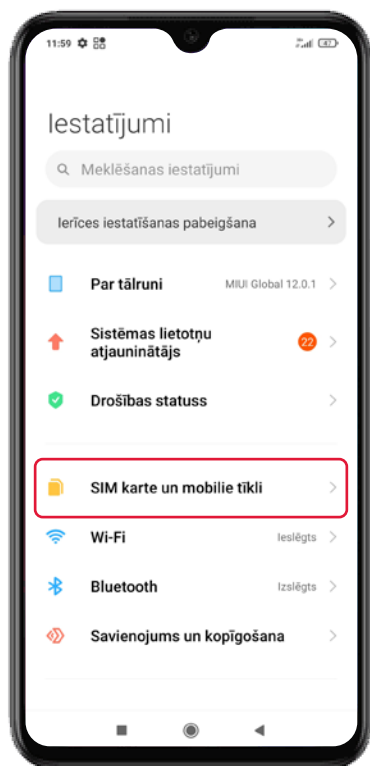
11:59

47

Iestatījumi

Meklēšanas iestatījumi

Ierīces iestatīšanas pabeigšana

Par tālruni
MIUI Global 12.0.1

Sistēmas lietotņu atjauninātājs
22

Drošības statuss

SIM karte un mobilie tīkli

Wi-Fi
Ieslēgts

Bluetooth
Izslēgts

Savienojums un kopīgošana